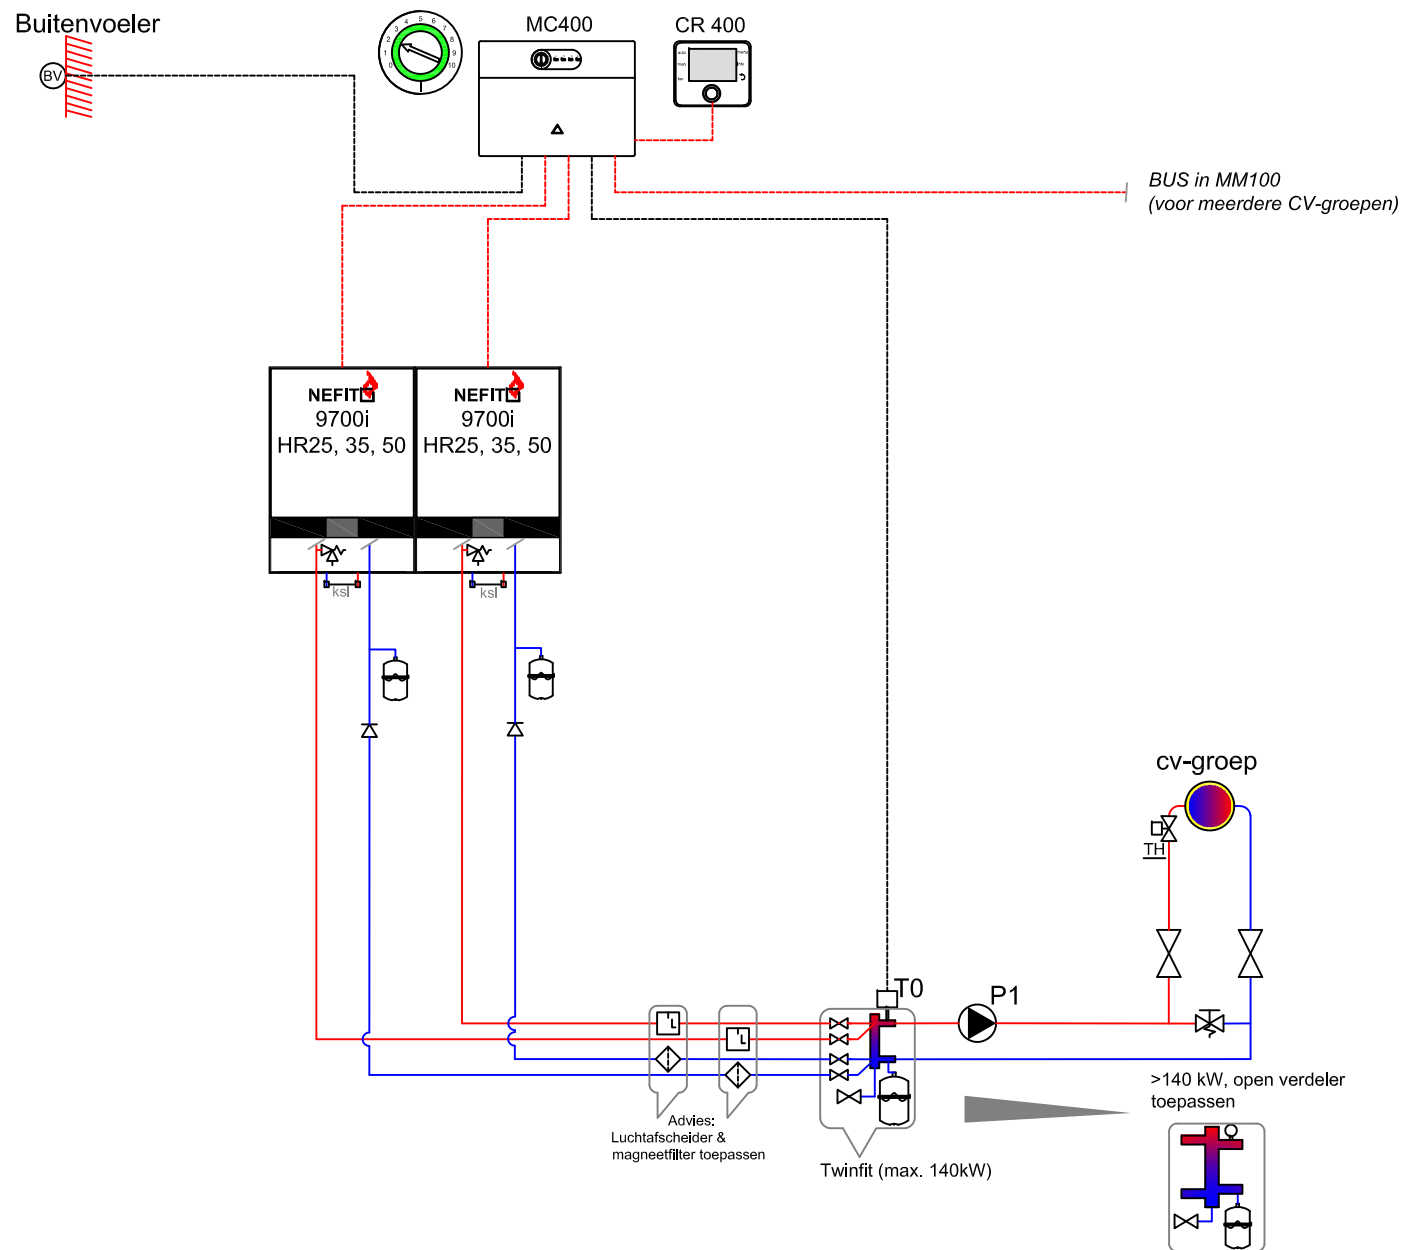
Buitenvoeler

BV

MC400

CR 400

BUS in MM100
(voor meerdere CV-groepen)

NEFIT
9700i
HR25, 35, 50

NEFIT
9700i
HR25, 35, 50

ksl

ksl

cv-groep

TH

T0

P1

>140 kW, open verdeler toepassen

Advies:
Luchtafscheider &
magneetfilter toepassen

Twinfit (max. 140kW)